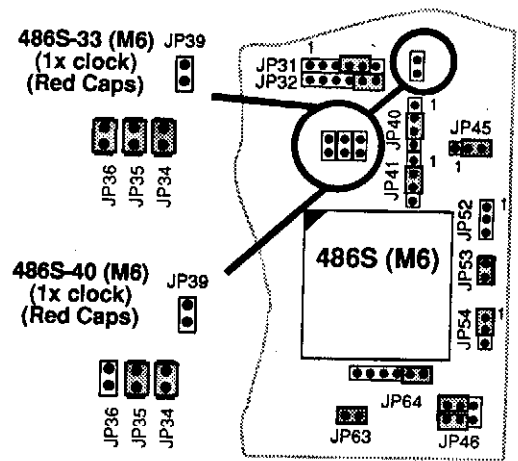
486S-33 (M6)
(1x clock)
(Red Caps)

JP39

JP36 JP35 JP34

486S-40 (M6)
(1x clock)
(Red Caps)

JP39

JP36 JP35 JP34

1
JP31
JP32

1
JP40
1
JP41

JP45
1

486S (M6)

JP52 1

JP53

JP54 1

JP64

JP63

JP46